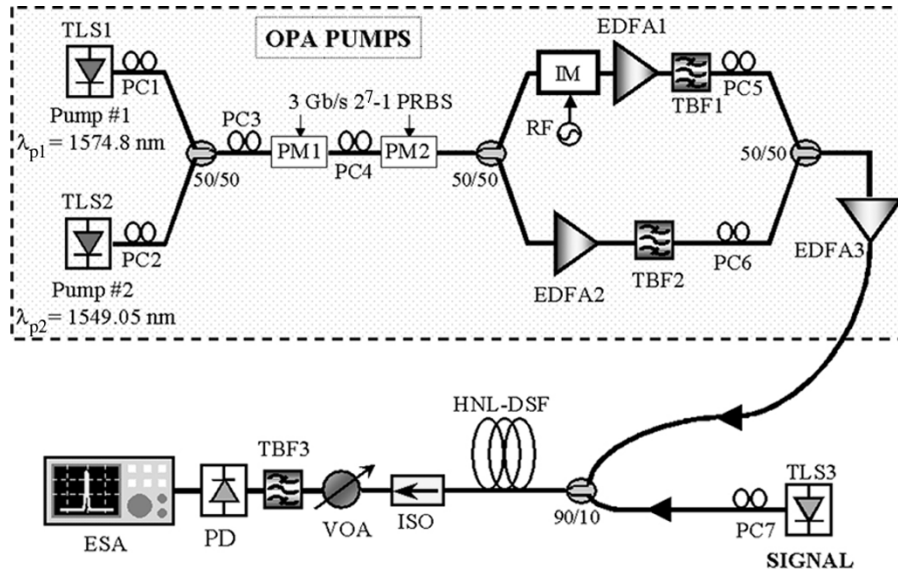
OPA PUMPS

TLS1
PC1
Pump #1
$\lambda_{p1}$ = 1574.8 nm

TLS2
PC2
Pump #2
$\lambda_{p2}$ = 1549.05 nm

50/50
PC3
3 Gb/s $2^7$-1 PRBS
PM1
PC4
PM2
50/50

IM
RF
EDFA1
TBF1
PC5
50/50

EDFA2
TBF2
PC6
EDFA3

HNL-DSF
ESA
PD
TBF3
VOA
ISO
90/10
TLS3
PC7
SIGNAL